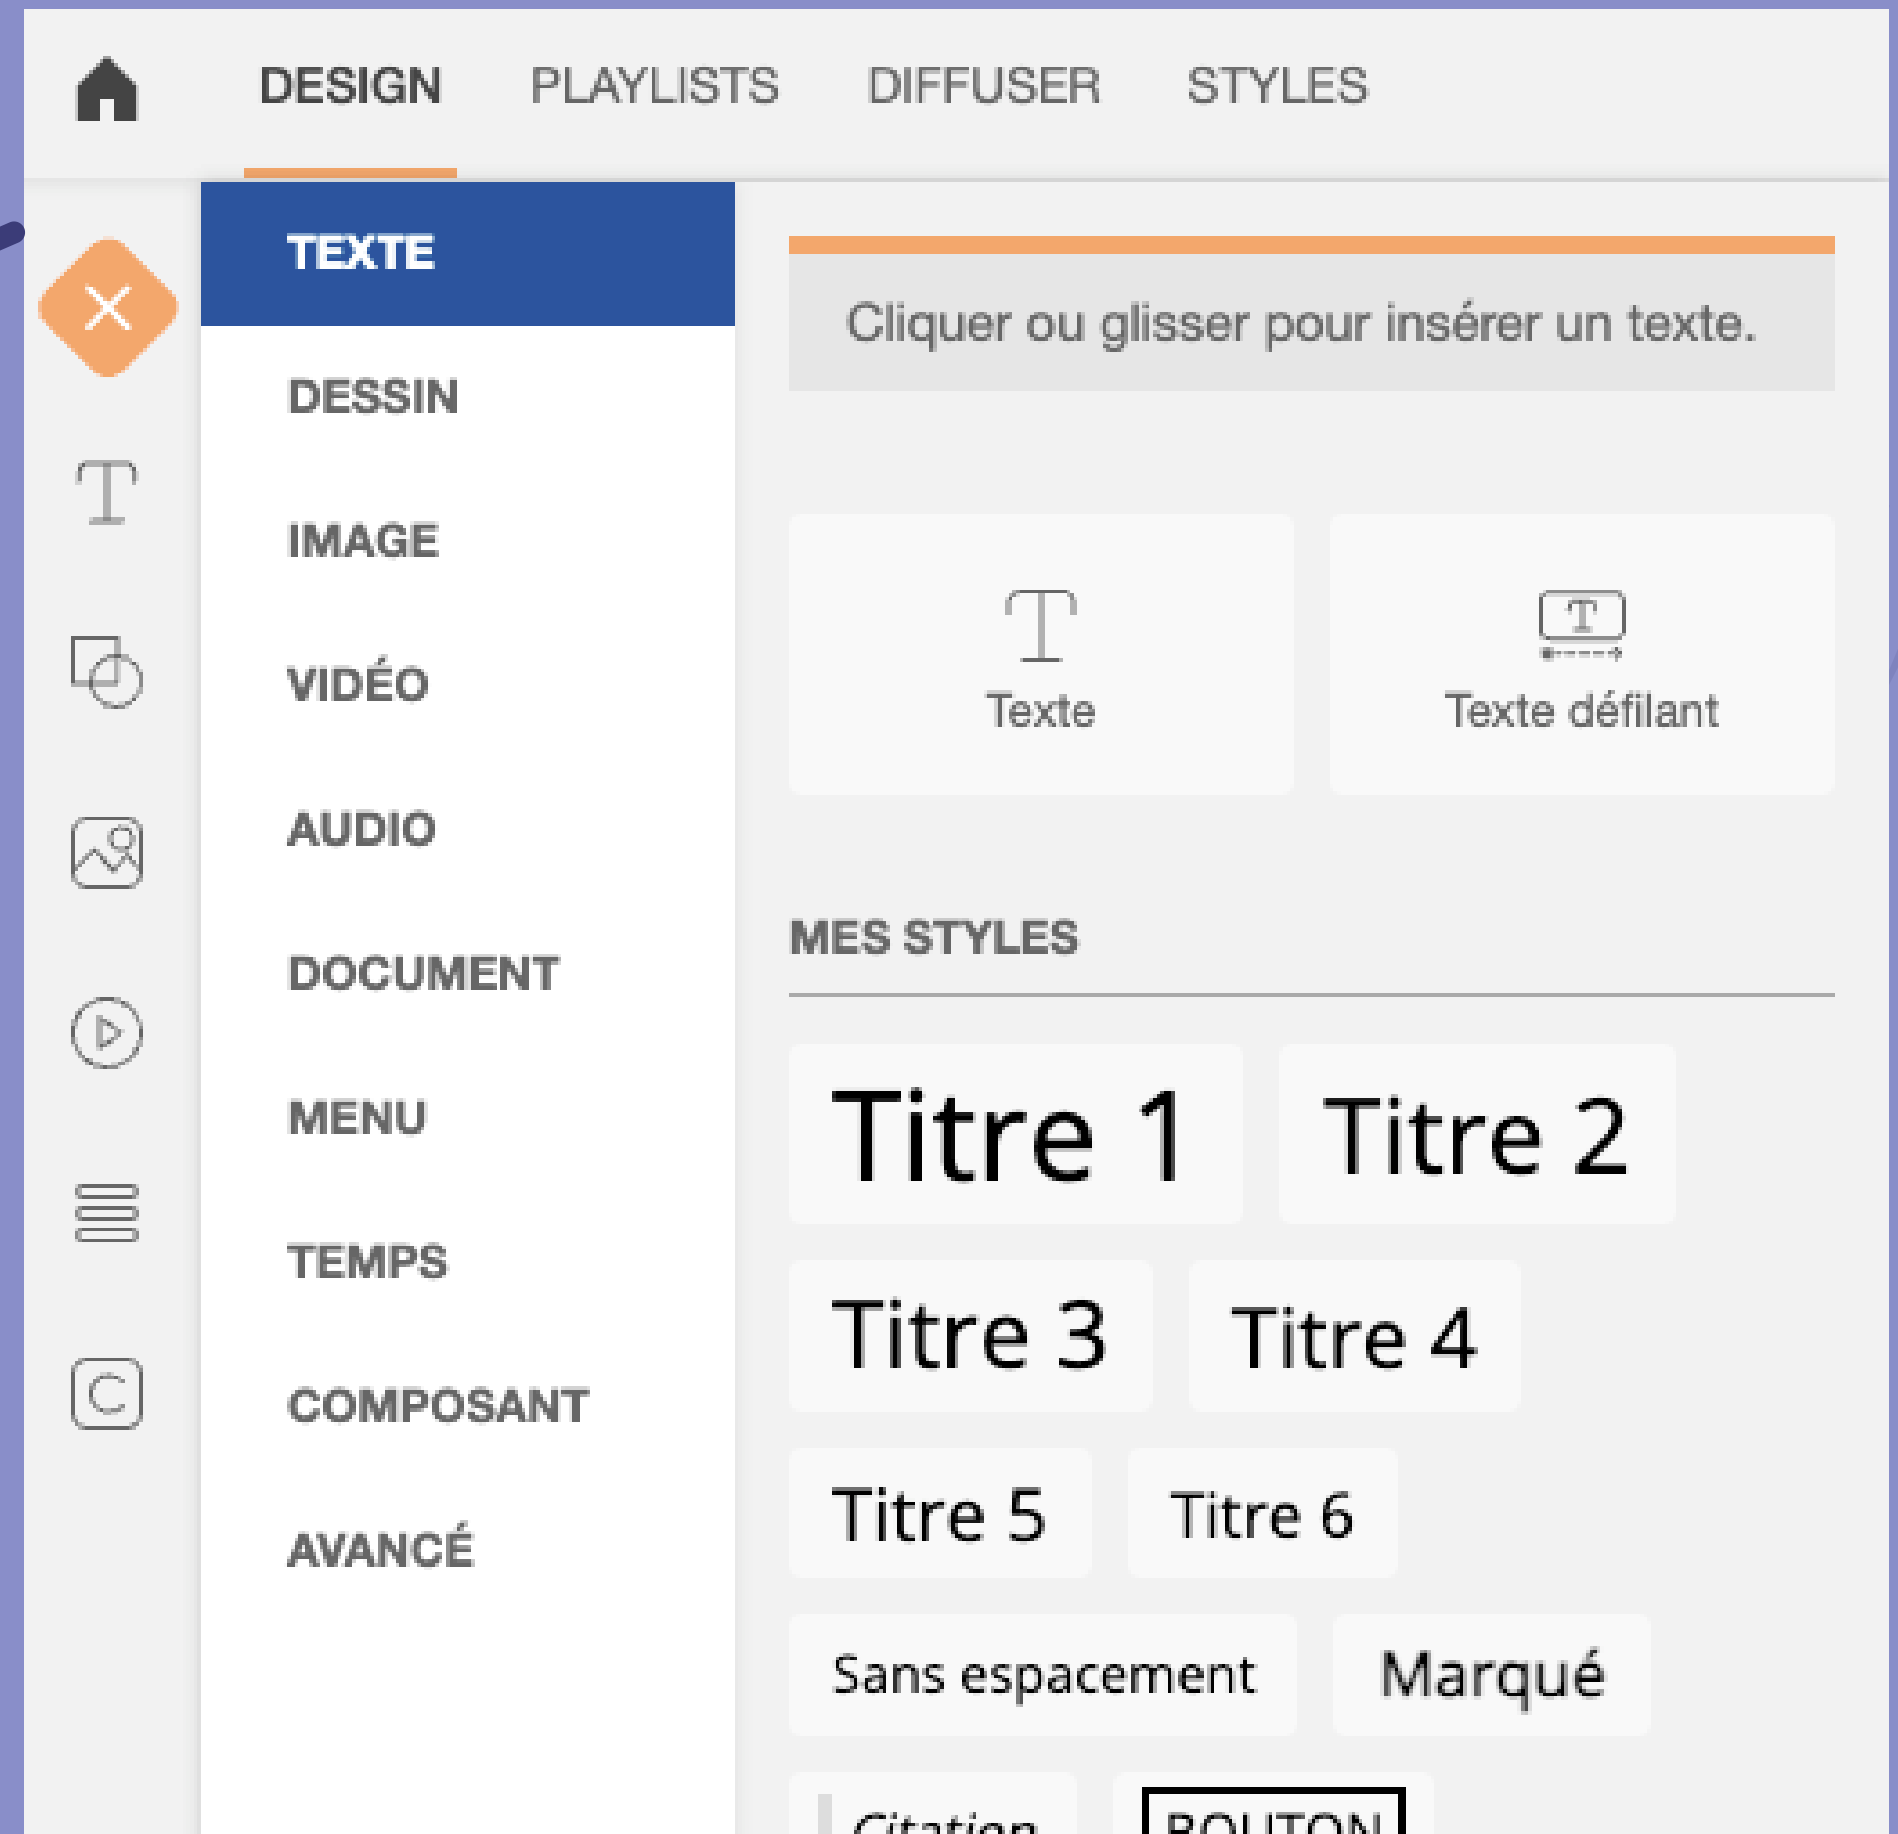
DESIGN PLAYLISTS DIFFUSER STYLES

TEXTE
DESSIN
IMAGE
VIDÉO
AUDIO
DOCUMENT
MENU
TEMPS
COMPOSANT
AVANCÉ

Cliquer ou glisser pour insérer un texte.

Texte
Texte défilant

MES STYLES

Titre 1
Titre 2
Titre 3
Titre 4
Titre 5
Titre 6
Sans espacement
Marqué
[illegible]
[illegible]